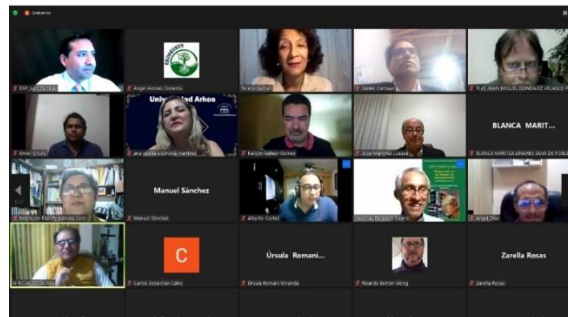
Universidad Arkos

Manuel Sánchez

BLANCA MARIT...

C

Úrsula Romani...

Zarella Rosas

Angel Aroldo Ciriaco

Nelly Salazar

FLAVIO MIGUEL GONZÁLEZ VELASCO

Manuel Sánchez

Alberto Cortez

Carlos Sebastián Calvo

Úrsula Román Miranda

Ricardo Betún Vering

Zarella Rosas

BLANCA MARITZA LINARES SILVA DE POZO